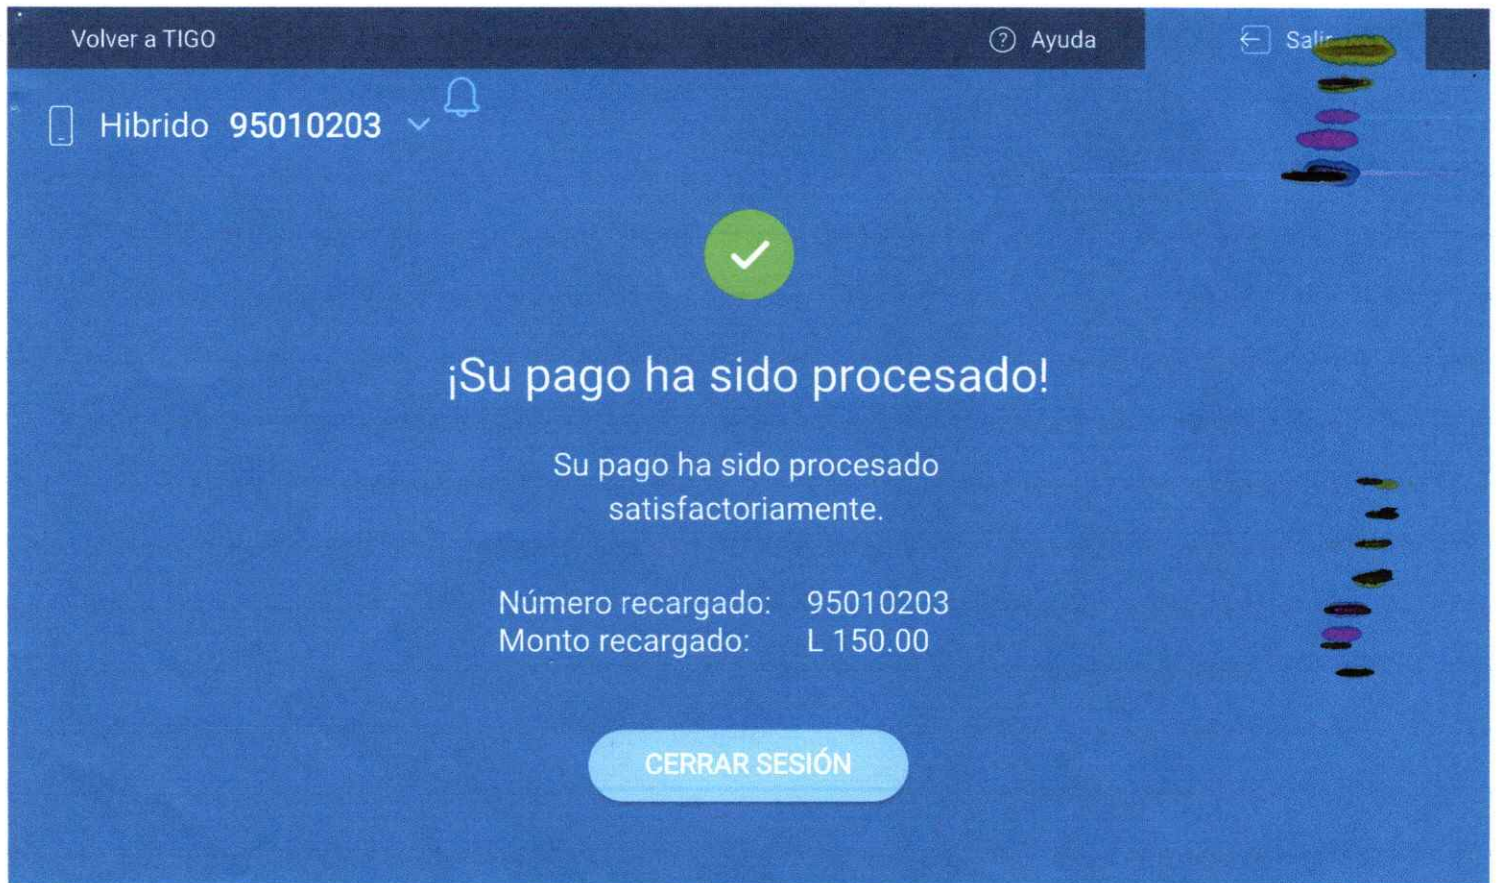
Volver a TIGO

? Ayuda

Sal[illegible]

Hibrido 95010203

¡Su pago ha sido procesado!

Su pago ha sido procesado satisfactoriamente.

| Número recargado: | 95010203 |
|---|---|
| Monto recargado: | L 150.00 |

CERRAR SESIÓN